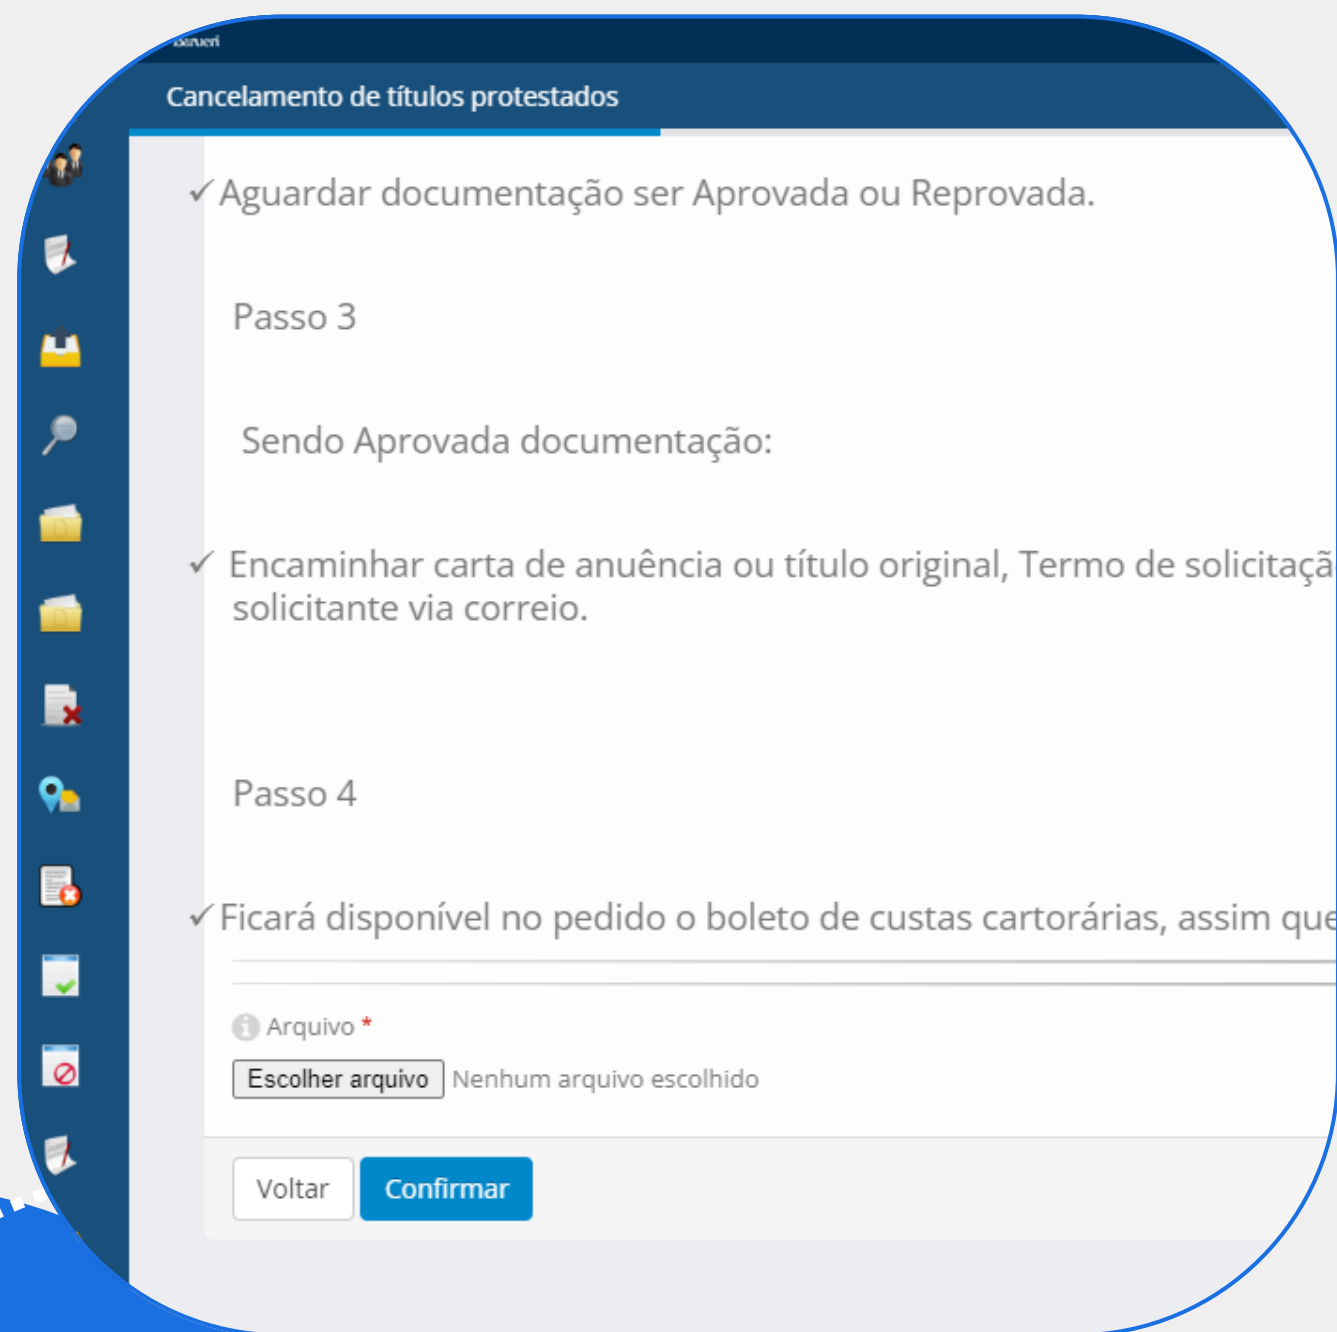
Barueri

Cancelamento de títulos protestados

✓Aguardar documentação ser Aprovada ou Reprovada.

Passo 3

Sendo Aprovada documentação:

✓ Encaminhar carta de anuência ou título original, Termo de solicitaçã solicitante via correio.

Passo 4

✓Ficará disponível no pedido o boleto de custas cartorárias, assim que

Arquivo *

Escolher arquivo Nenhum arquivo escolhido

Voltar Confirmar